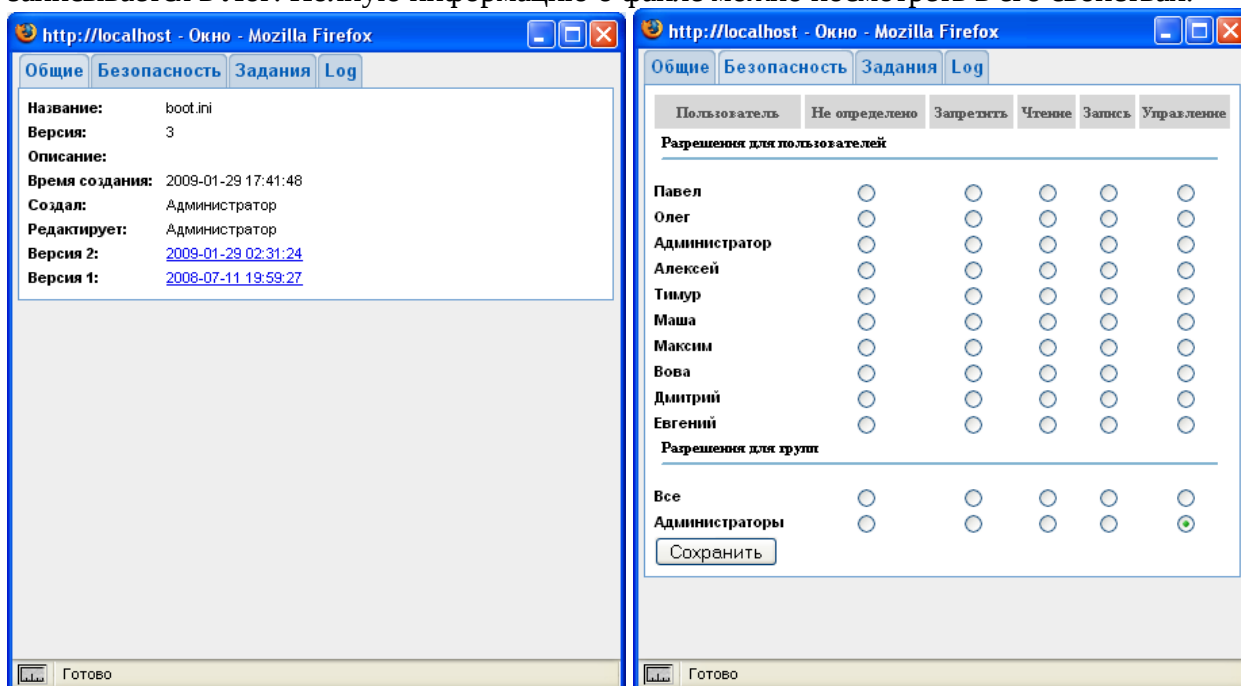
записываются в Log. Полную информацию о файле можно посмотреть в его свойствах.

http://localhost - Окно - Mozilla Firefox

Общие | Безопасность | Задания | Log

Название: boot.ini
Версия: 3
Описание:
Время создания: 2009-01-29 17:41:48
Создал: Администратор
Редактирует: Администратор
Версия 2: 2009-01-29 02:31:24
Версия 1: 2008-07-11 19:59:27

Готово

http://localhost - Окно - Mozilla Firefox

Общие | Безопасность | Задания | Log

| Пользователь | Не определено | Запретить | Чтение | Запись | Управление |
|---|---|---|---|---|---|
| Разрешения для пользователей | | | | | |
| Павел | | | | | |
| Олег | | | | | |
| Администратор | | | | | |
| Алексей | | | | | |
| Тимур | | | | | |
| Маша | | | | | |
| Максим | | | | | |
| Вова | | | | | |
| Дмитрий | | | | | |
| Евгений | | | | | |
| Разрешения для групп | | | | | |
| Все | | | | | |
| Администраторы | | | | | |

Сохранить

Готово